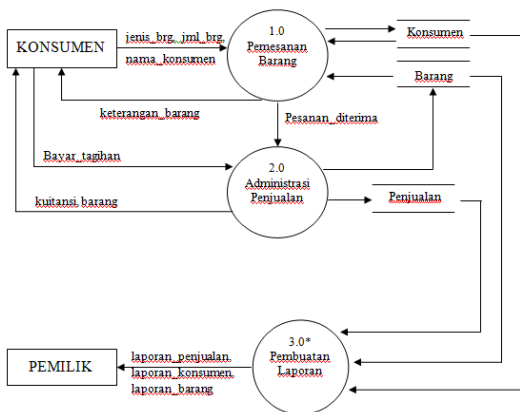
KONSUMEN

jenis_brg, jml_brg, nama_konsumen

1.0
Pemesanan Barang

Konsumen

Barang

keterangan_barang

Pesanan_diterima

Bayar_tagihan

2.0
Administrasi Penjualan

kuitansi barang

Penjualan

PEMILIK

laporan_penjualan, laporan_konsumen, laporan_barang

3.0*
Pembuatan Laporan